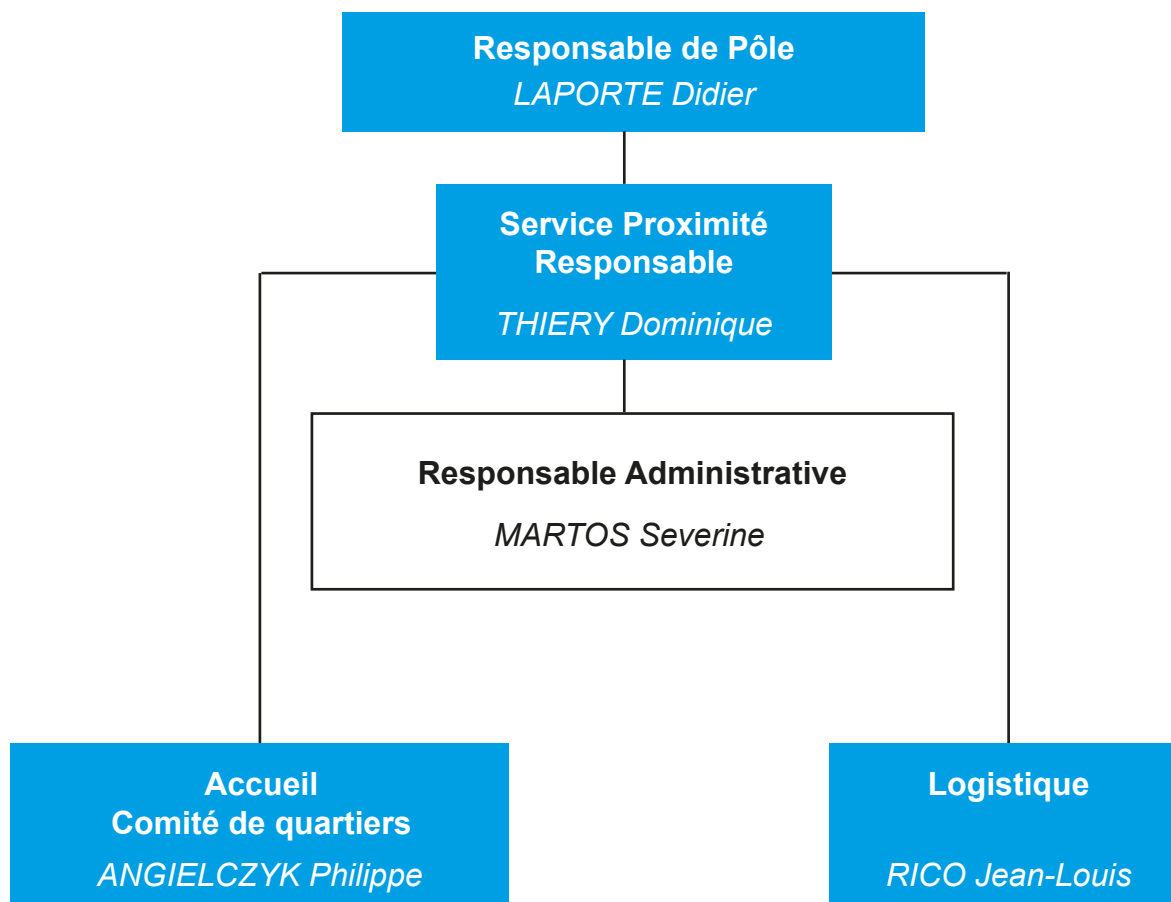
Responsable de Pôle
LAPORTE Didier

Service Proximité
Responsable
THIERY Dominique

Responsable Administrative
MARTOS Severine

Accueil
Comité de quartiers
ANGIELCZYK Philippe

Logistique
RICO Jean-Louis